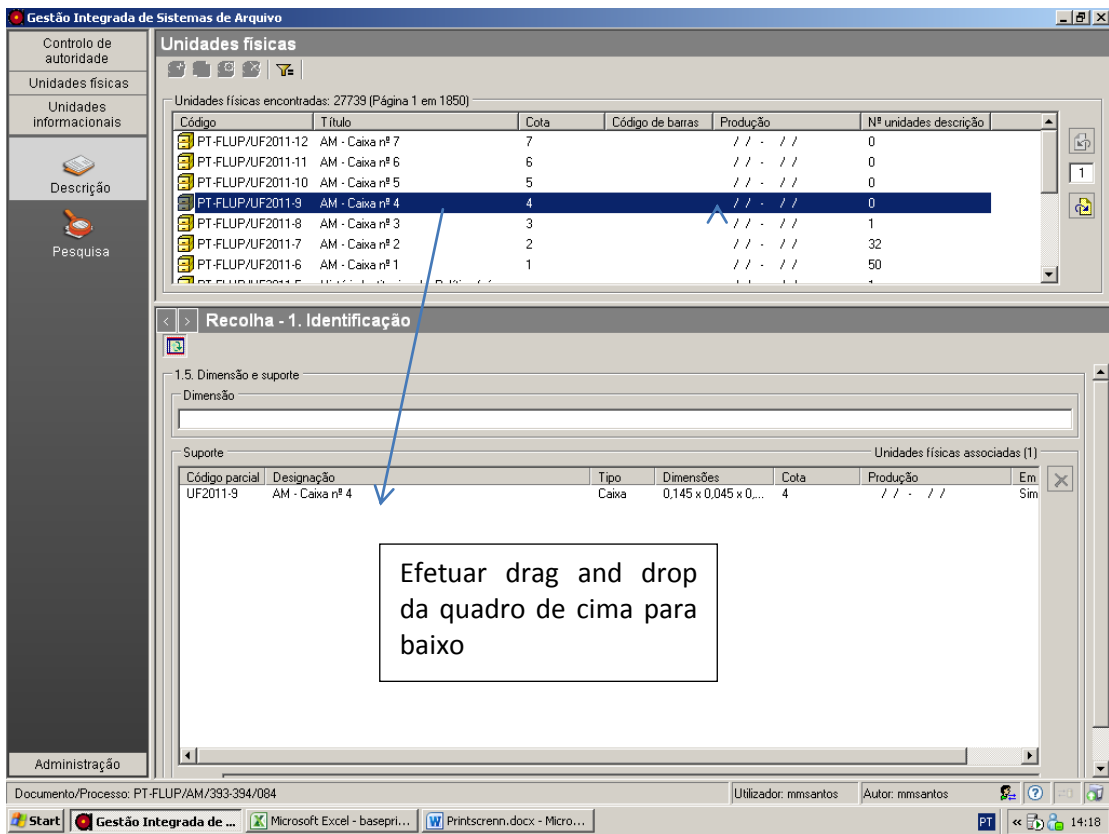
Gestão Integrada de Sistemas de Arquivo

Controlo de autoridade
Unidades físicas
Unidades informacionais
Descrição
Pesquisa
Administração

Unidades físicas

Unidades físicas encontradas: 27739 (Página 1 em 1850)

| Código | Título | Cota | Código de barras | Produção | Nº unidades descrição |
|---|---|---|---|---|---|
| PT-FLUP/UF2011-12 | AM - Caixa nº 7 | 7 | | / / - / / | 0 |
| PT-FLUP/UF2011-11 | AM - Caixa nº 6 | 6 | | / / - / / | 0 |
| PT-FLUP/UF2011-10 | AM - Caixa nº 5 | 5 | | / / - / / | 0 |
| PT-FLUP/UF2011-9 | AM - Caixa nº 4 | 4 | | / / - / / | 0 |
| PT-FLUP/UF2011-8 | AM - Caixa nº 3 | 3 | | / / - / / | 1 |
| PT-FLUP/UF2011-7 | AM - Caixa nº 2 | 2 | | / / - / / | 32 |
| PT-FLUP/UF2011-6 | AM - Caixa nº 1 | 1 | | / / - / / | 50 |

1

Recolha - 1. Identificação

1.5. Dimensão e suporte
Dimensão
Suporte
Unidades físicas associadas (1)

| Código parcial | Designação | Tipo | Dimensões | Cota | Produção | Em |
|---|---|---|---|---|---|---|
| UF2011-9 | AM - Caixa nº 4 | Caixa | 0,145 x 0,045 x 0,... | 4 | / / - / / | Sim |

Efetuar drag and drop da quadro de cima para baixo

Documento/Processo: PT-FLUP/AM/393-394/084
Utilizador: mmsantos
Autor: mmsantos

Start
Gestão Integrada de ...
Microsoft Excel - basepri...
Printscrenn.docx - Micro...
PT
14:18